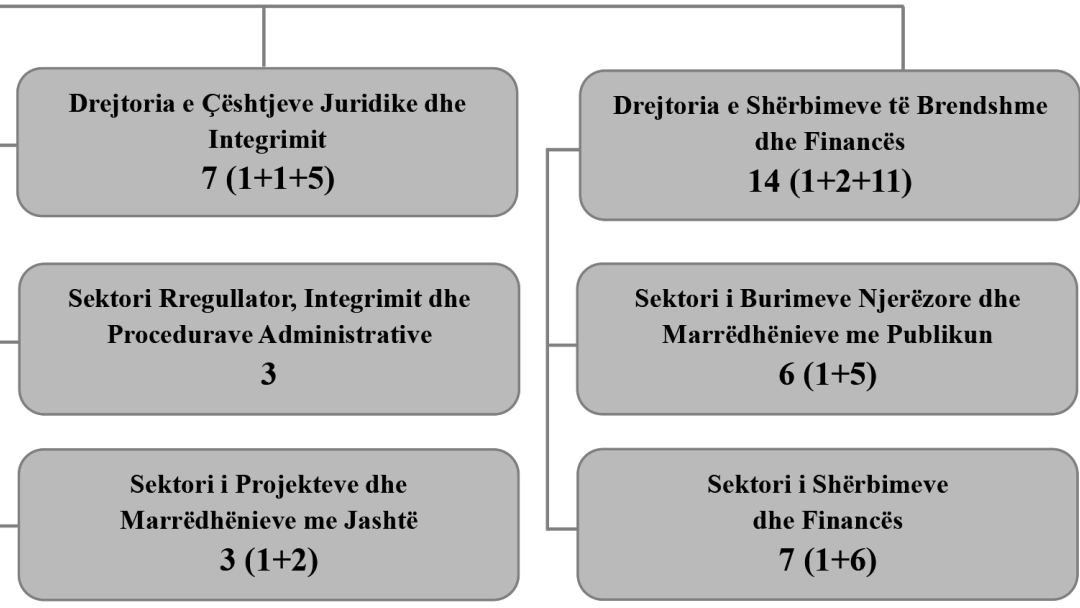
Drejtoria e Çështjeve Juridike dhe Integrimit
7 (1+1+5)

Sektori Rregullator, Integrimit dhe Procedurave Administrative
3

Sektori i Projekteve dhe Marrëdhënieve me Jashtë
3 (1+2)

Drejtoria e Shërbimeve të Brendshme dhe Financës
14 (1+2+11)

Sektori i Burimeve Njerëzore dhe Marrëdhënieve me Publikun
6 (1+5)

Sektori i Shërbimeve dhe Financës
7 (1+6)